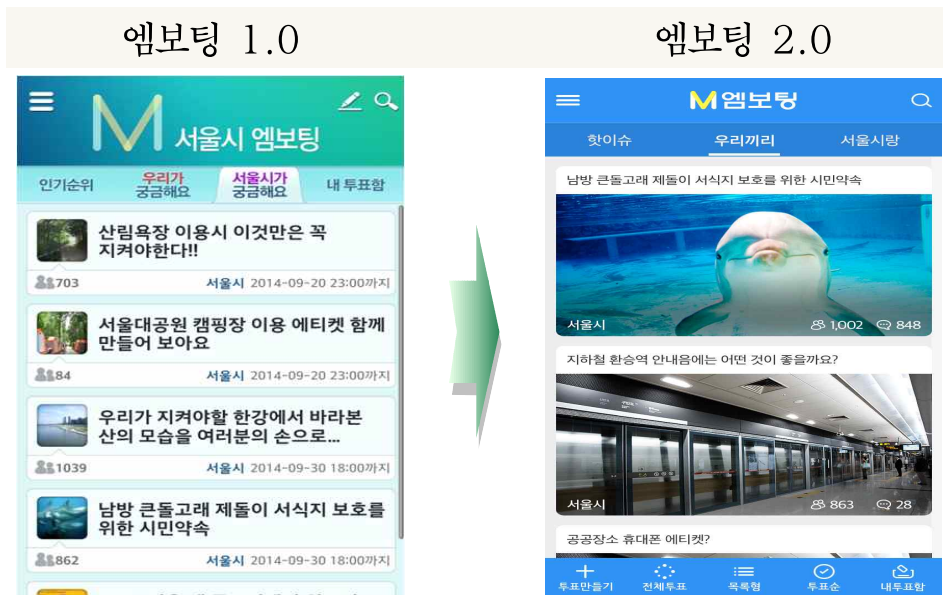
엠보팅 1.0

M 서울시 엠보팅

인기순위
우리가 궁금해요
서울시가 궁금해요
내 투표함

산림욕장 이용시 이것만은 꼭 지켜야한다!!
703 서울시 2014-09-20 23:00까지

서울대공원 캠핑장 이용 에티켓 함께 만들어 보아요
84 서울시 2014-09-20 23:00까지

우리가 지켜야할 한강에서 바라본 산의 모습을 여러분의 손으로...
1039 서울시 2014-09-30 18:00까지

남방 큰돌고래 제돌이 서식지 보호를 위한 시민약속
862 서울시 2014-09-30 18:00까지

엠보팅 2.0

M 엠보팅

핫이슈
우리끼리
서울시랑

남방 큰돌고래 제돌이 서식지 보호를 위한 시민약속
서울시 1,002 848

지하철 환승역 안내음에는 어떤 것이 좋을까요?
서울시 863 28

공공장소 휴대폰 에티켓?

투표만들기
전체투표
목록형
투표순
내투표함